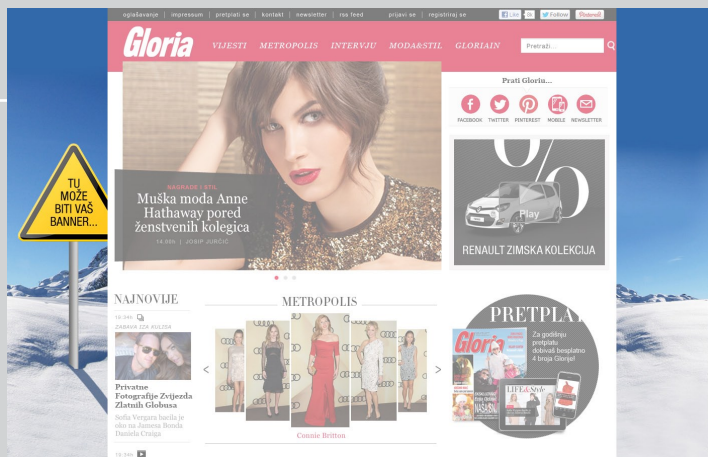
oglašavanje | impressum | pretplati se | kontakt | newsletter | rss feed | prijavi se | registriraj se

Like 6k  Follow  Pinterest

Gloria

VIJESTI METROPOLIS INTERVJU MODA&STIL GLORIAIN

Pretraži...

Prati Gloriu...

FACEBOOK TWITTER PINTEREST MOBILE NEWSLETTER

TU MOŽE BITI VAŠ BANNER...

NAGRADE I STIL

Muška moda Anne Hathaway pored ženstvenih kolegica

14.06h | JOSIP JURČIĆ

%

Play

RENAULT ZIMSKA KOLEKCIJA

NAJNOVIJE

15:34h

ZABAVA IZA KULISA

Privatne Fotografije Zvijezda Zlatnih Globusa

Sofia Vergara basila je ako na Jamesa Bonda Daniela Craiga

13:34h

METROPOLIS

Connie Britton

PRETPLA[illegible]

Gloria

Za godišnju pretplatu dobivaš besplatno 4 broja Glorije!

LIFE&Style

NAŠA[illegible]